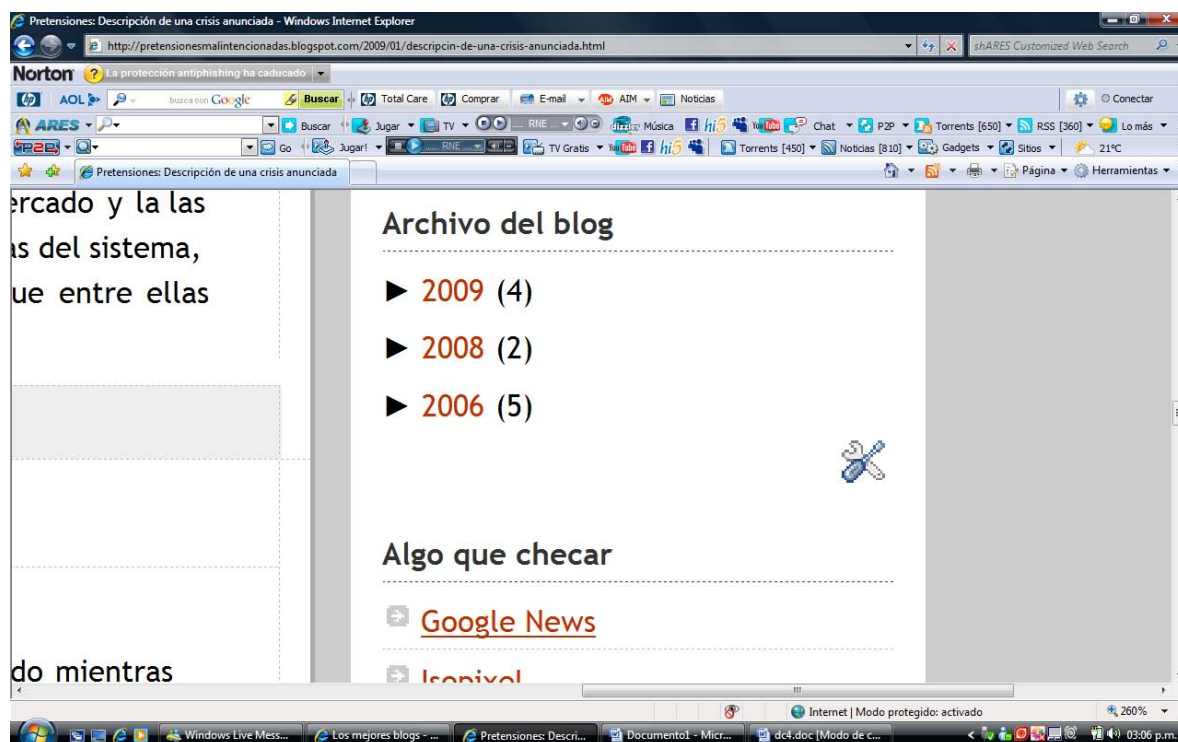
Pretensiones: Descripción de una crisis anunciada - Windows Internet Explorer

http://pretensionesmalintencionadas.blogspot.com/2009/01/descripcin-de-una-crisis-anunciada.html

shARES Customized Web Search

Norton La protección antiphishing ha caducado

AOL busca con Google Buscar Total Care Comprar E-mail AIM Noticias Conectar

ARES Buscar Jugar TV RNE Música hi5 Chat P2P Torrents [650] RSS [360] Lo más

Go Jugar! RNE TV Gratis hi5 Torrents [450] Noticias [810] Gadgets Sitios 21°C

Pretensiones: Descripción de una crisis anunciada

Página Herramientas

ercado y la las
as del sistema,
ue entre ellas

do mientras

Archivo del blog

► 2009 (4)

► 2008 (2)

► 2006 (5)

Algo que checar

Google News

Isopixel

Internet | Modo protegido: activado

260%

Windows Live Mess... Los mejores blogs - ... Pretensiones: Descri... Documento1 - Micr... dc4.doc [Modo de c...

03:06 p.m.